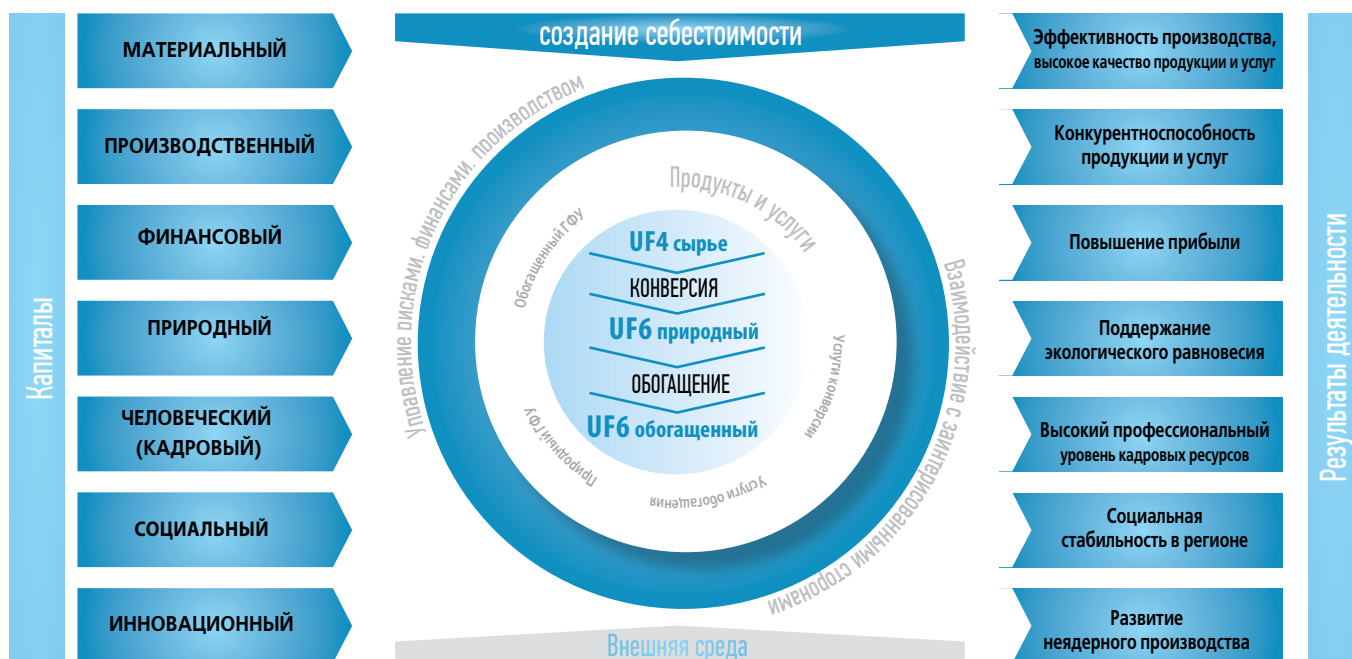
Капиталы

МАТЕРИАЛЬНЫЙ

ПРОИЗВОДСТВЕННЫЙ

ФИНАНСОВЫЙ

ПРИРОДНЫЙ

ЧЕЛОВЕЧЕСКИЙ (КАДРОВЫЙ)

СОЦИАЛЬНЫЙ

ИННОВАЦИОННЫЙ

создание себестоимости

Управление рисками, финансами, производством

Продукты и услуги

Взаимодействие с заинтересованными сторонами

Обогащенный ГФУ

UF4 сырье

КОНВЕРСИЯ

UF6 природный

ОБОГАЩЕНИЕ

UF6 обогащенный

Услуги конверсии

Природный ГФУ

Услуги обогащения

Внешняя среда

Эффективность производства, высокое качество продукции и услуг

Конкурентноспособность продукции и услуг

Повышение прибыли

Поддержание экологического равновесия

Высокий профессиональный уровень кадровых ресурсов

Социальная стабильность в регионе

Развитие неядерного производства

Результаты деятельности